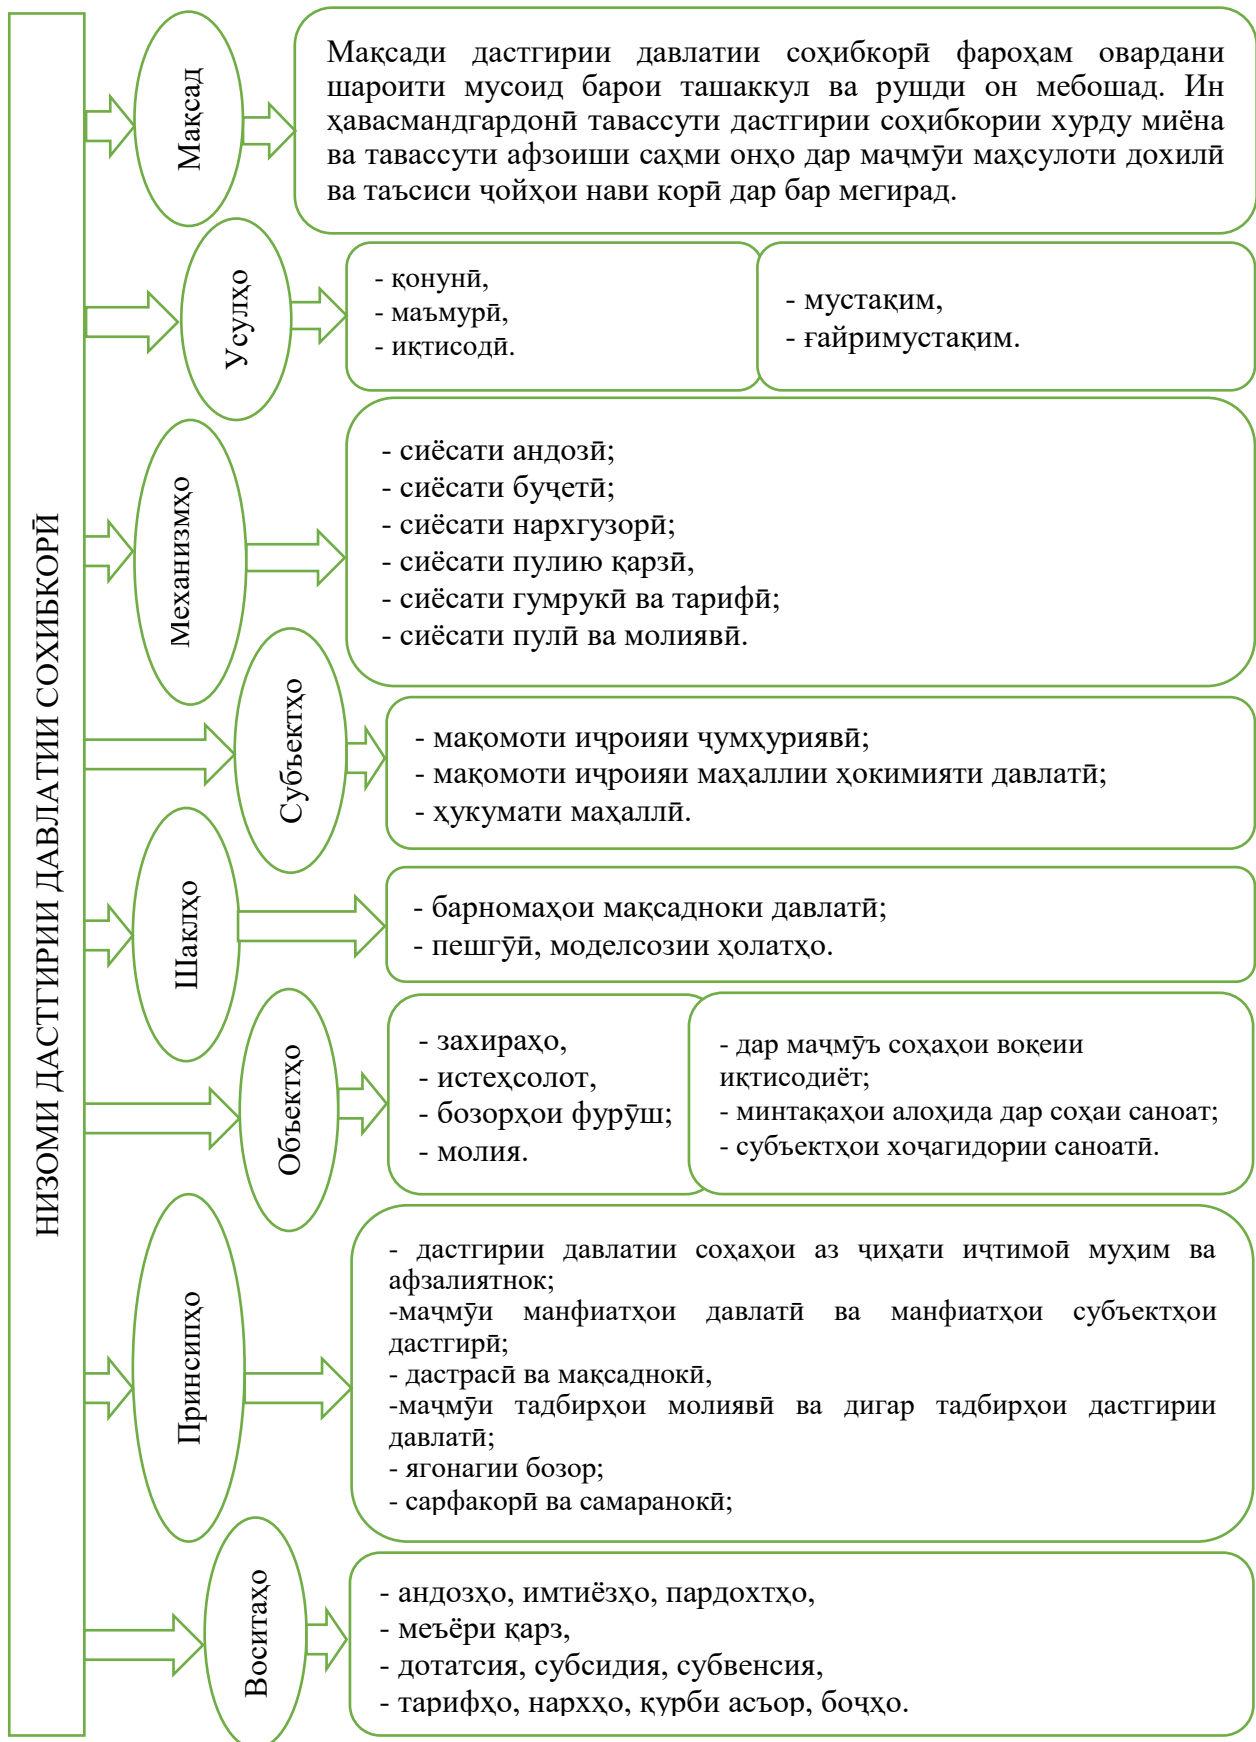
НИЗОМИ ДАСТГИРИИ ДАВЛАТИИ СОҲИБКОРӢ

Мақсад

Мақсади дастгирии давлатии соҳибкорӣ фароҳам овардани шароити мусоид барои ташаккул ва рушди он мебошад. Ин ҳавасмандгардонӣ тавассути дастгирии соҳибкории хурду миёна ва тавассути афзоиши саҳми онҳо дар маҷмӯи маҳсулоти дохилӣ ва таъсиси ҷойҳои нави корӣ дар бар мегирад.

Усулҳо

- қонунӣ,
- маъмурӣ,
- иқтисодӣ.

- мустақим,
- ғайримустақим.

Механизмҳо

- сиёсати андозӣ;
- сиёсати буҷетӣ;
- сиёсати нархгузорӣ;
- сиёсати пулию қарзӣ,
- сиёсати гумрукӣ ва тарифӣ;
- сиёсати пулӣ ва молиявӣ.

Субъектҳо

- мақомоти иҷроияи ҷумҳуриявӣ;
- мақомоти иҷроияи маҳаллии ҳокимияти давлатӣ;
- ҳукумати маҳаллӣ.

Шаклҳо

- барномаҳои мақсадноки давлатӣ;
- пешгӯӣ, моделсозии ҳолатҳо.

Объектҳо

- захираҳо,
- истеҳсолот,
- бозорҳои фурӯш;
- молия.

- дар маҷмӯъ соҳаҳои воқеии иқтисодиёт;
- минтақаҳои алоҳида дар соҳаи саноат;
- субъектҳои хоҷагидории саноатӣ.

Принсипҳо

- дастгирии давлатии соҳаҳои аз ҷиҳати иҷтимоӣ муҳим ва афзалиятнок;
-маҷмӯи манфиатҳои давлатӣ ва манфиатҳои субъектҳои дастгирӣ;
- дастрасӣ ва мақсаднокӣ,
-маҷмӯи тадбирҳои молиявӣ ва дигар тадбирҳои дастгирии давлатӣ;
- ягонагии бозор;
- сарфакорӣ ва самаранокӣ;

Воситаҳо

- андозҳо, имтиёзҳо, пардохтҳо,
- меъёри қарз,
- дотатсия, субсидия, субвенсия,
- тарифҳо, нархҳо, қурби асъор, боҷҳо.